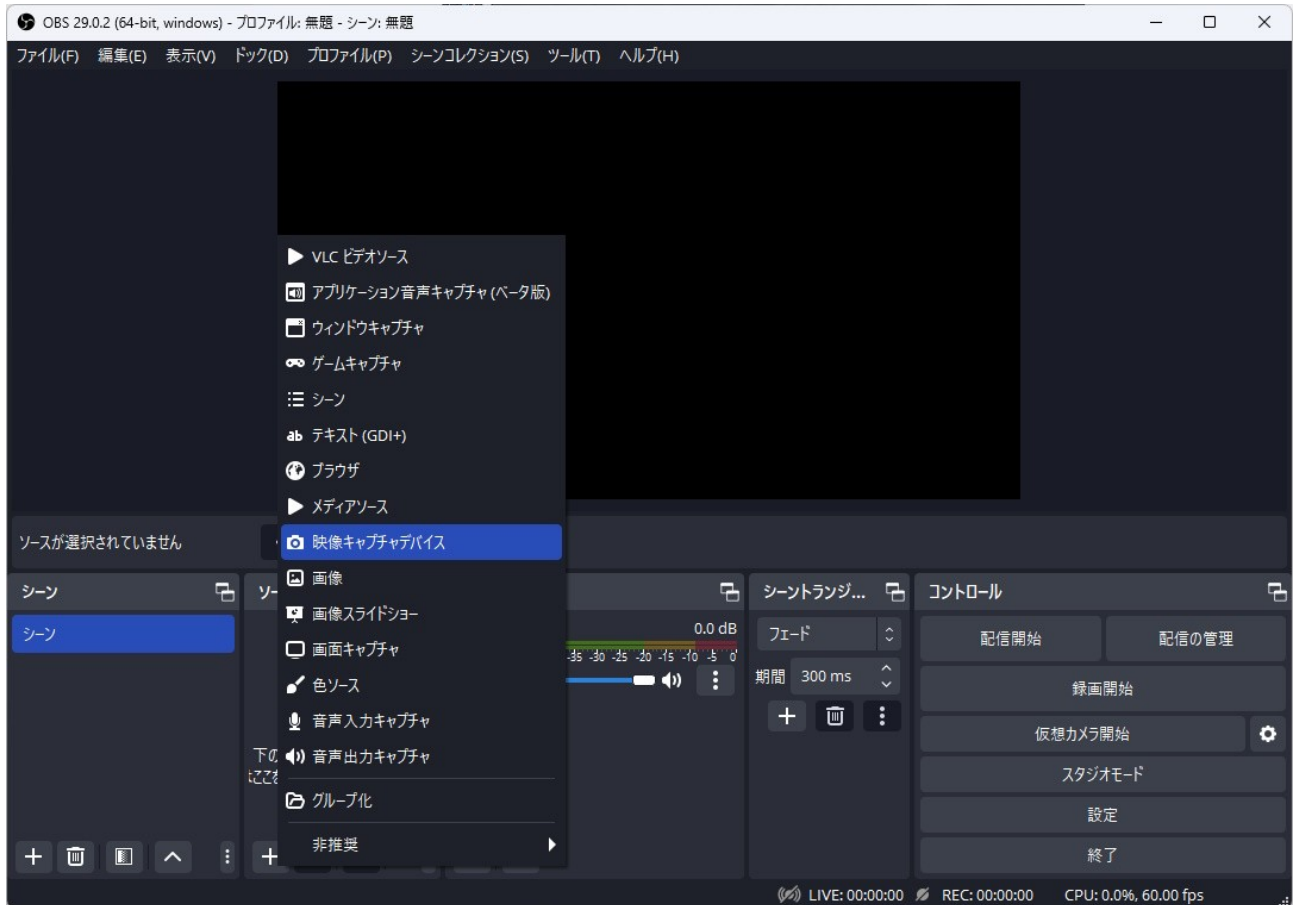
OBS 29.0.2 (64-bit, windows) - プロファイル: 無題 - シーン: 無題

ファイル(F) 編集(E) 表示(V) ドック(D) プロファイル(P) シーンコレクション(S) ツール(T) ヘルプ(H)

VLC ビデオソース
アプリケーション音声キャプチャ (ベータ版)
ウィンドウキャプチャ
ゲームキャプチャ
シーン
ab テキスト (GDI+)
ブラウザ
メディアソース
映像キャプチャデバイス
画像
画像スライドショー
画面キャプチャ
色ソース
音声入力キャプチャ
音声出力キャプチャ
グループ化
非推奨

ソースが選択されていません

シーン
シーン

ソ

下の
ここを

0.0 dB
-35 -30 -25 -20 -15 -10 -5 0

シーントランジ...
フェード
期間 300 ms

コントロール
配信開始
配信の管理
録画開始
仮想カメラ開始
スタジオモード
設定
終了

LIVE: 00:00:00 REC: 00:00:00 CPU: 0.0%, 60.00 fps